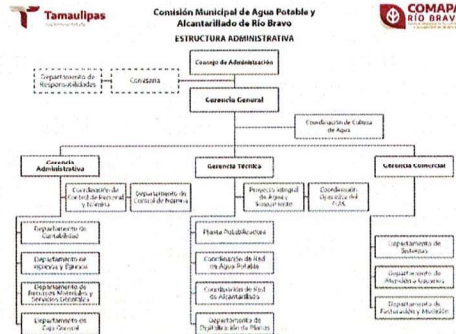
Tamaulipas

Comisión Municipal de Agua Potable y Alcantarillado de Río Bravo

ESTRUCTURA ADMINISTRATIVA

COMAPA RÍO BRAVO

Consejo de Administración

Departamento de Responsabilidades

Comisaria

Gerencia General

Coordinación de Cultura del Agua

Gerencia Administrativa

Gerencia Técnica

Gerencia Comercial

Coordinación de Control de Personal y Nómina

Departamento de Control de Nómina

Proyecto Integral de Agua y Saneamiento

Coordinación Operativa del PIAS

Departamento de Contabilidad

Departamento de Ingresos y Egresos

Departamento de Recursos Materiales y Servicios Generales

Departamento de Caja General

Planta Potabilizadora

Coordinación de Red de Agua Potable

Coordinación de Red de Alcantarillado

Departamento de Distribución de Plantas

Departamento de Sistemas

Departamento de Medidores y Usuarios

Departamento de Facturación y Medición